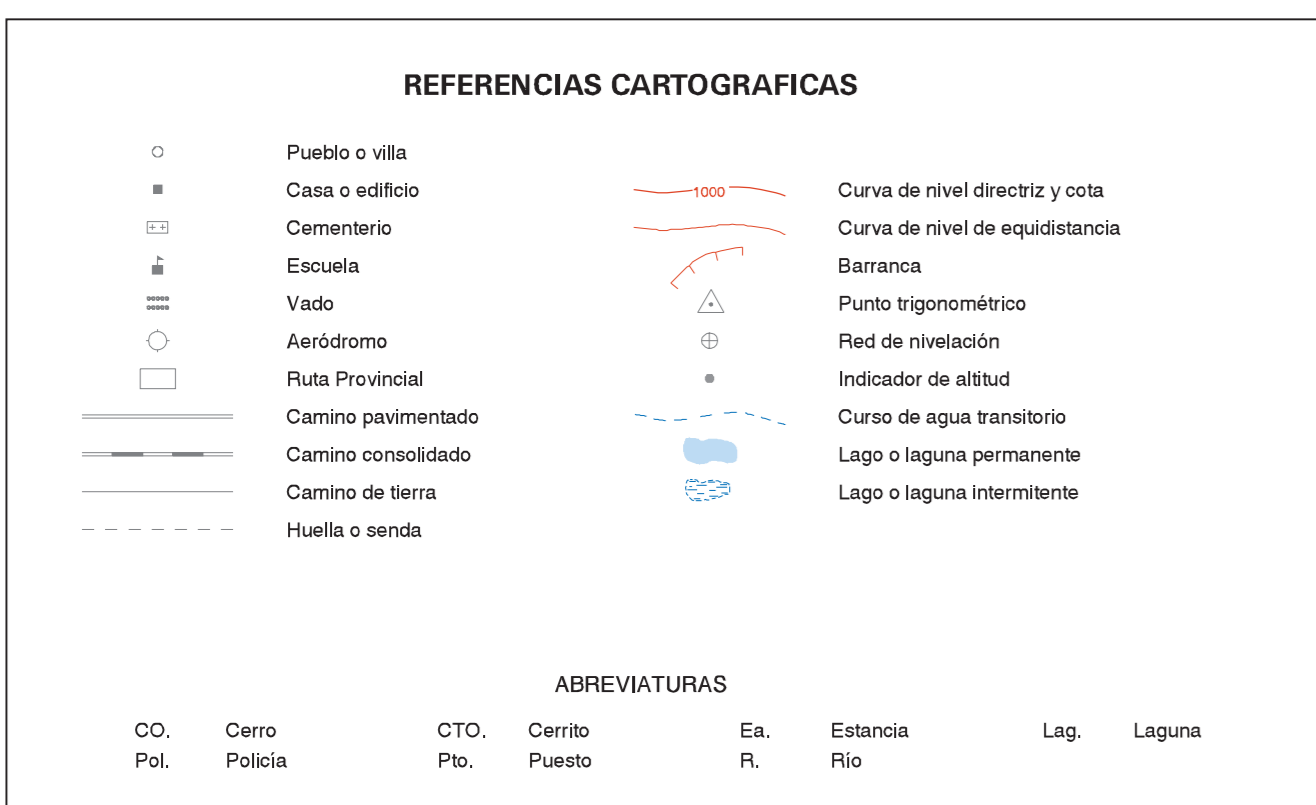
REFERENCIAS CARTOGRAFICAS

Pueblo o villa
Casa o edificio
Cementerio
Escuela
Vado
Aeródromo
Ruta Provincial
Camino pavimentado
Camino consolidado
Camino de tierra
Huella o senda

1000
Curva de nivel directriz y cota
Curva de nivel de equidistancia
Barranca
Punto trigonométrico
Red de nivelación
Indicador de altitud
Curso de agua transitorio
Lago o laguna permanente
Lago o laguna intermitente

ABREVIATURAS

| CO. | Cerro | CTO. | Cerrito | Ea. | Estancia | Lag. | Laguna |
|---|---|---|---|---|---|---|---|
| Pol. | Policía | Pto. | Puesto | R. | Río | | |